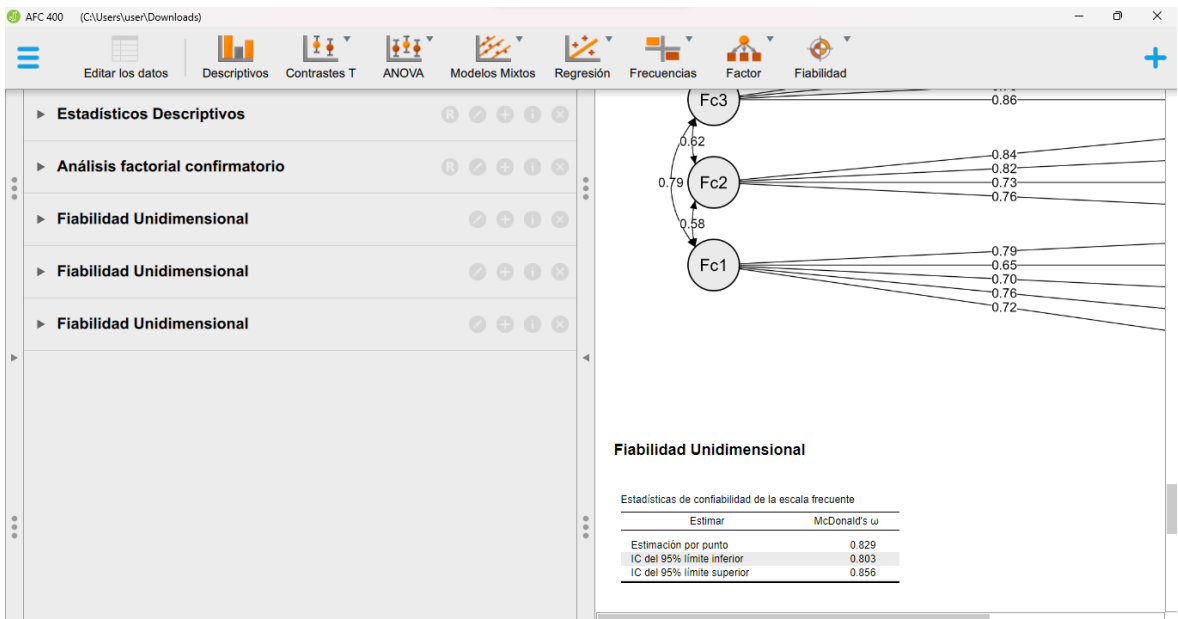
AFC 400 (C:\Users\user\Downloads)

Editar los datos
Descriptivos
Contrastes T
ANOVA
Modelos Mixtos
Regresión
Frecuencias
Factor
Fiabilidad

Estadísticos Descriptivos
Análisis factorial confirmatorio
Fiabilidad Unidimensional
Fiabilidad Unidimensional
Fiabilidad Unidimensional

Fc3
0.86
0.62
0.79
Fc2
0.84
0.82
0.73
0.76
0.58
Fc1
0.79
0.65
0.70
0.76
0.72

Fiabilidad Unidimensional

Estadísticas de confiabilidad de la escala frecuente

| Estimar | McDonald's ω |
|---|---|
| Estimación por punto | 0.829 |
| IC del 95% límite inferior | 0.803 |
| IC del 95% límite superior | 0.856 |